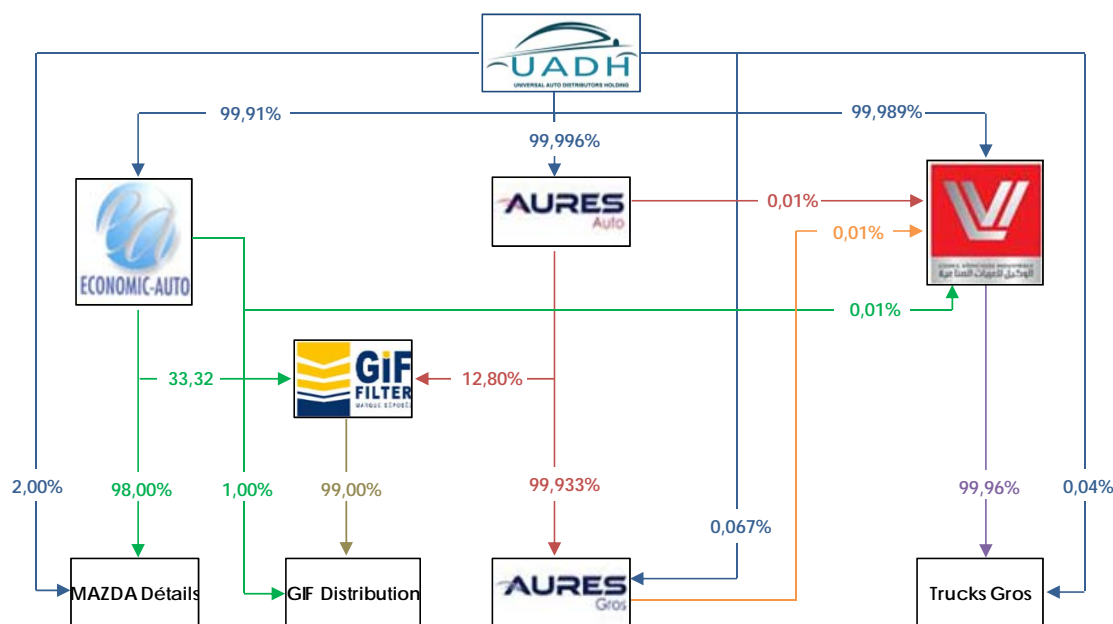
UADH
UNIVERSAL AUTO DISTRIBUTORS HOLDING

99,91%
99,996%
99,989%

ECONOMIC-AUTO

AURES
Auto

0,01%
0,01%
0,01%

GIF
FILTER
MARQUE DÉPOSÉE

33,32
12,80%

2,00%
98,00%
1,00%
99,00%
99,933%
0,067%
99,96%
0,04%

MAZDA Détails
GIF Distribution
AURES
Gros
Trucks Gros